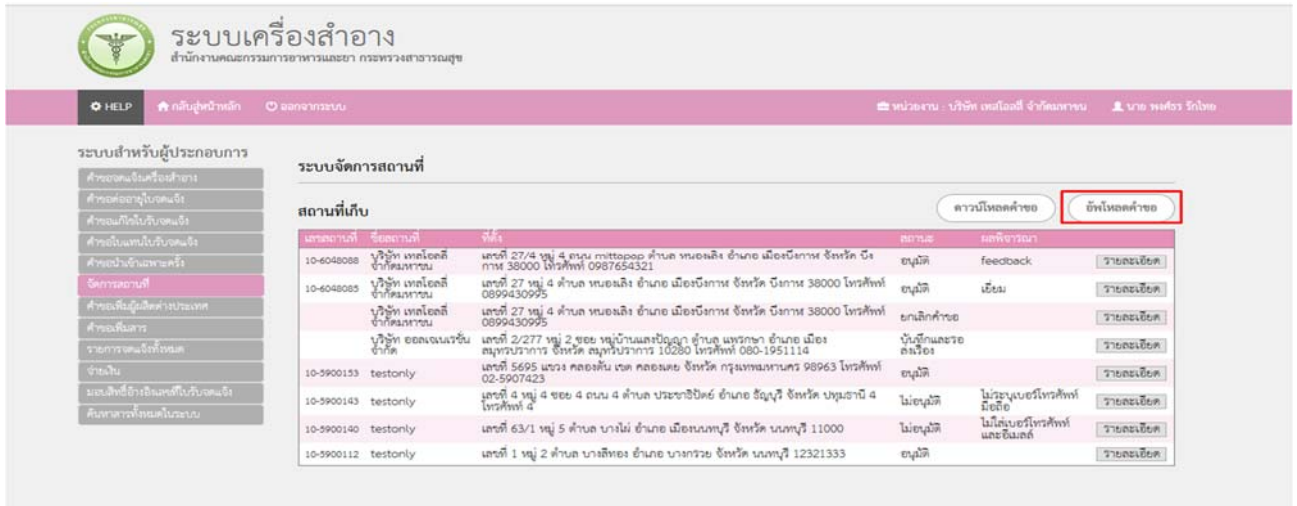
ระบบเครื่องสำอาง
สำนักงานคณะกรรมการอาหารและยา กระทรวงสาธารณสุข

HELP กลับสู่หน้าหลัก ออกจากระบบ หน่วยงาน : บริษัท เทคโนโลยี จำกัดมหาชน นาย พงศ์ธร รักไทย

ระบบสำหรับผู้ประกอบการ
คำขอจดแจ้งเครื่องสำอาง
คำขอต่ออายุใบจดแจ้ง
คำขอแก้ไขใบรับจดแจ้ง
คำขอใบแทนใบรับจดแจ้ง
คำขอนำเข้าเฉพาะครั้ง
จัดการสถานที่
คำขอเพิ่มผู้ผลิตต่างประเทศ
คำขอเพิ่มสาร
รายการจดแจ้งทั้งหมด
จ่ายเงิน
มอบสิทธิ์อ้างอิงเลขที่ใบรับจดแจ้ง
ค้นหาสารทั้งหมดในระบบ

ระบบจัดการสถานที่

สถานที่เก็บ

ดาวน์โหลดคำขอ อัพโหลดคำขอ

| เลขสถานที่ | ชื่อสถานที่ | ที่ตั้ง | สถานะ | ผลพิจารณา | |
|---|---|---|---|---|---|
| 10-6048088 | บริษัท เทคโนโลยี จำกัดมหาชน | เลขที่ 27/4 หมู่ 4 ถนน mittopop ตำบล หนองเลิง อำเภอ เมืองบึงกาฬ จังหวัด บึงกาฬ 38000 โทรศัพท์ 0987654321 | อนุมัติ | feedback | รายละเอียด |
| 10-6048085 | บริษัท เทคโนโลยี จำกัดมหาชน | เลขที่ 27 หมู่ 4 ตำบล หนองเลิง อำเภอ เมืองบึงกาฬ จังหวัด บึงกาฬ 38000 โทรศัพท์ 0899430995 | อนุมัติ | เยี่ยม | รายละเอียด |
| | บริษัท เทคโนโลยี จำกัดมหาชน | เลขที่ 27 หมู่ 4 ตำบล หนองเลิง อำเภอ เมืองบึงกาฬ จังหวัด บึงกาฬ 38000 โทรศัพท์ 0899430995 | ยกเลิกคำขอ | | รายละเอียด |
| | บริษัท ออลเจเนอเรชั่น จำกัด | เลขที่ 2/277 หมู่ 2 ซอย หมู่บ้านแสงปัญญา ตำบล แพรกษา อำเภอ เมืองสมุทรปราการ จังหวัด สมุทรปราการ 10280 โทรศัพท์ 080-1951114 | บันทึกและรอส่งเรื่อง | | รายละเอียด |
| 10-5900153 | testonly | เลขที่ 5695 แขวง คลองตัน เขต คลองเตย จังหวัด กรุงเทพมหานคร 98963 โทรศัพท์ 02-5907423 | อนุมัติ | | รายละเอียด |
| 10-5900143 | testonly | เลขที่ 4 หมู่ 4 ซอย 4 ถนน 4 ตำบล ประชาธิปัตย์ อำเภอ ธัญบุรี จังหวัด ปทุมธานี 4 โทรศัพท์ 4 | ไม่อนุมัติ | ไม่ระบุเบอร์โทรศัพท์มือถือ | รายละเอียด |
| 10-5900140 | testonly | เลขที่ 63/1 หมู่ 5 ตำบล บางไผ่ อำเภอ เมืองนนทบุรี จังหวัด นนทบุรี 11000 | ไม่อนุมัติ | ไม่ใส่เบอร์โทรศัพท์และอีเมลล์ | รายละเอียด |
| 10-5900112 | testonly | เลขที่ 1 หมู่ 2 ตำบล บางสีทอง อำเภอ บางกรวย จังหวัด นนทบุรี 12321333 | อนุมัติ | | รายละเอียด |